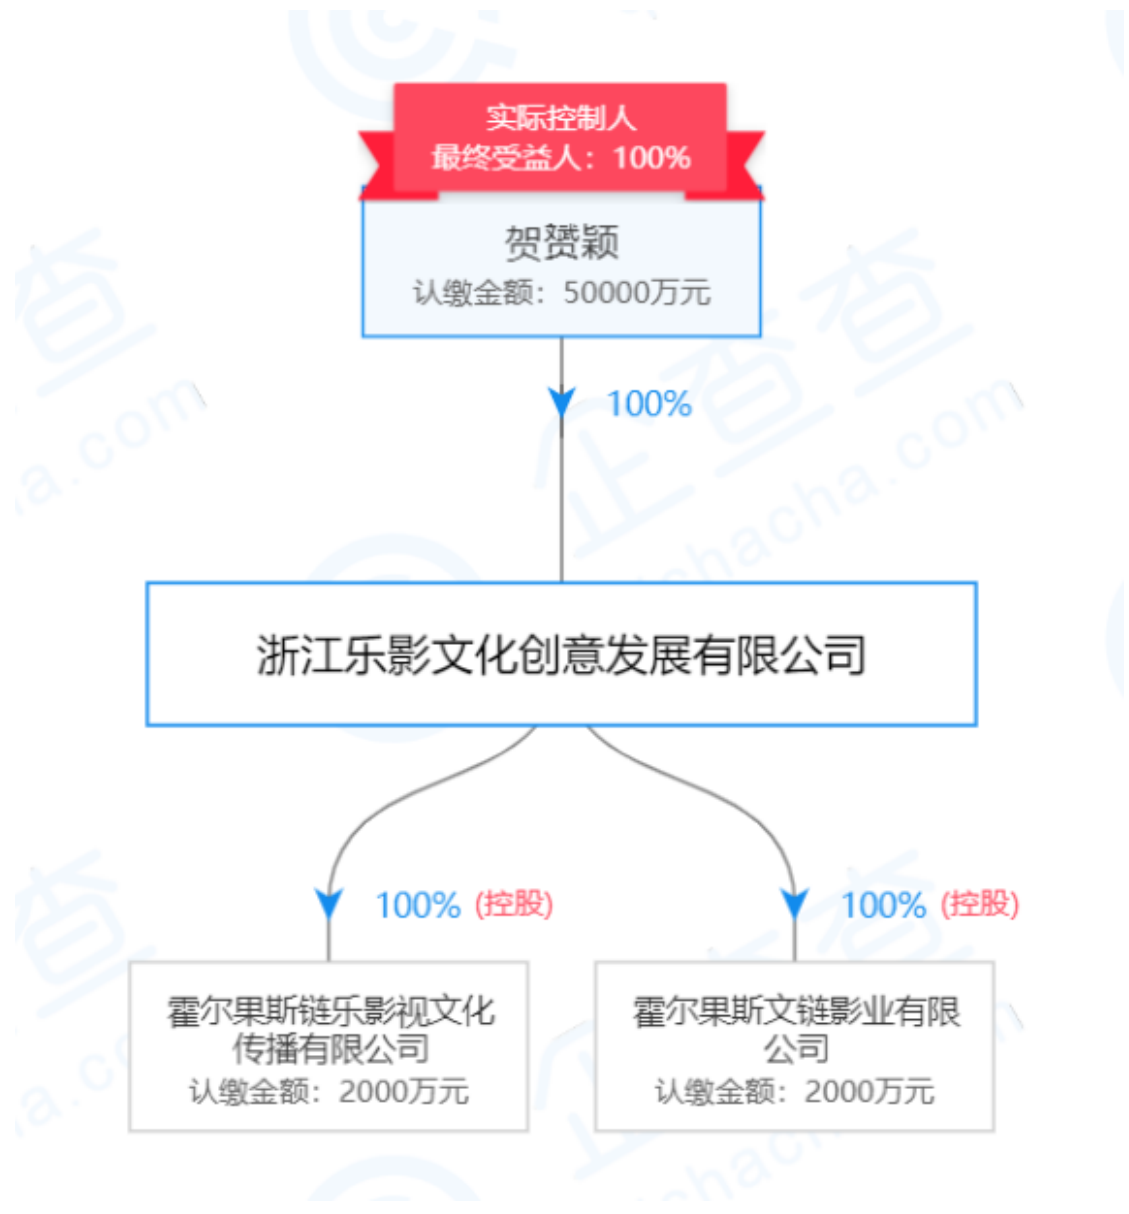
实际控制人
最终受益人：100%

贺赞颖
认缴金额：50000万元

100%

浙江乐影文化创意发展有限公司

100% (控股)

100% (控股)

霍尔果斯链乐影视文化传播有限公司
认缴金额：2000万元

霍尔果斯文链影业有限公司
认缴金额：2000万元